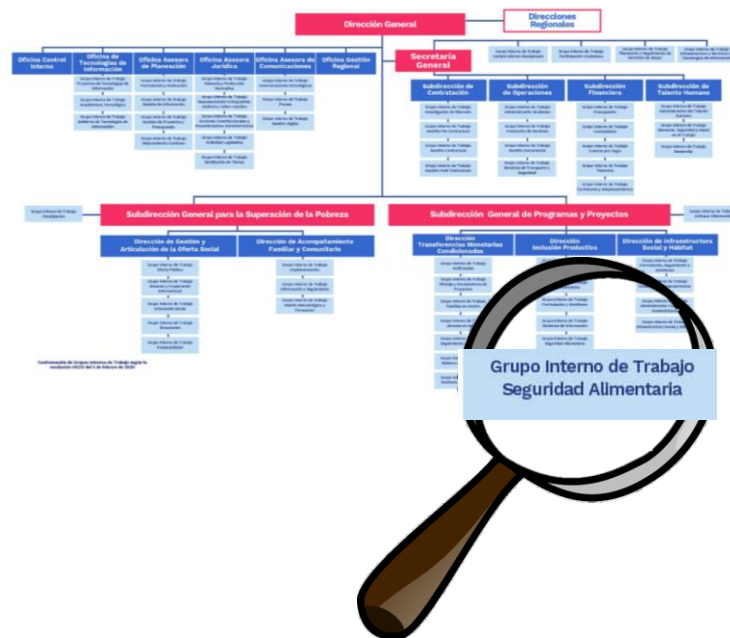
Dirección General

Direcciones Regionales

Oficina Control Interno

Oficina de Tecnologías de Información

Oficina Asesora de Planeación

Oficina Asesora Jurídica

Oficina Asesora de Comunicaciones

Oficina Gestión Regional

Secretaría General

Subdirección de Contratación

Subdirección de Operaciones

Subdirección Financiera

Subdirección de Talento Humano

Subdirección General para la Superación de la Pobreza

Subdirección General de Programas y Proyectos

Dirección de Gestión y Articulación de la Oferta Social

Dirección de Acompañamiento Familiar y Comunitario

Dirección Transferencias Monetarias Condicionadas

Dirección Inclusión Productiva

Dirección de Infraestructura Social y Hábitat

Grupo Interno de Trabajo Seguridad Alimentaria